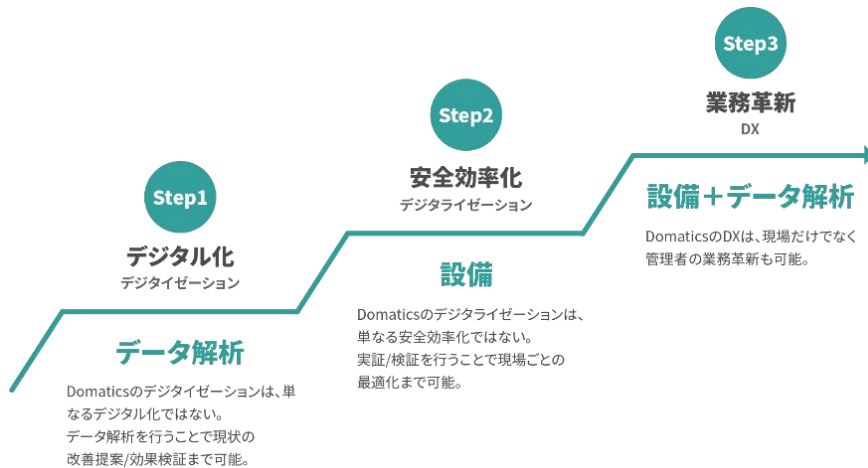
Step3
業務革新
DX

設備＋データ解析

DomaticsのDXは、現場だけでなく管理者の業務革新も可能。

Step2
安全効率化
デジタライゼーション

設備

Domaticsのデジタライゼーションは、単なる安全効率化ではない。実証/検証を行うことで現場ごとの最適化まで可能。

Step1
デジタル化
デジタイゼーション

データ解析

Domaticsのデジタイゼーションは、単なるデジタル化ではない。データ解析を行うことで現状の改善提案/効果検証まで可能。